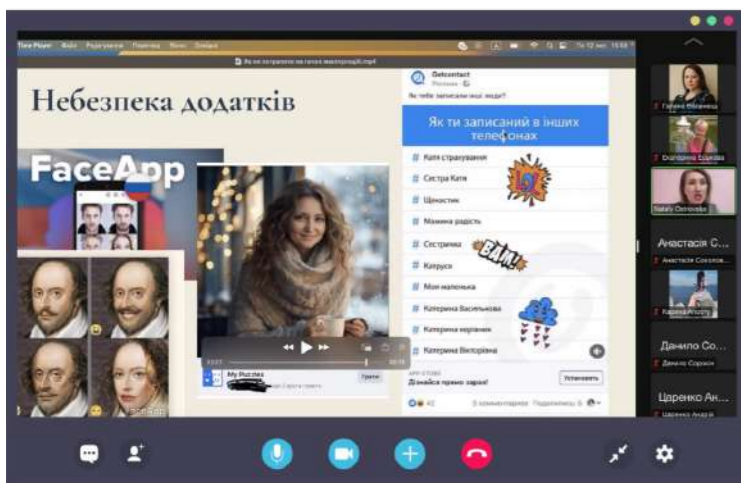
Небезпека додатків

FaceApp

Getcontact

Як тебе записали інші люди?

Як ти записаний в інших телефонах

Катя страхування

Сестра Катя

Щастик

Мамина радість

Сестричка

Катруся

Моя маленька

Катерина Васильківа

Катерина мерзавка

Катерина Вікторівна

Дізнайся прямо зараз!

Установить

My Puzzles

Грати

Галина Вівчарець

Nataly Ostrovska

Анастасія С...

Анастасія Соколова

Карина Агеєва

Данило Со...

Данило Сороків

Царенко Ан...

Царенко Андрій